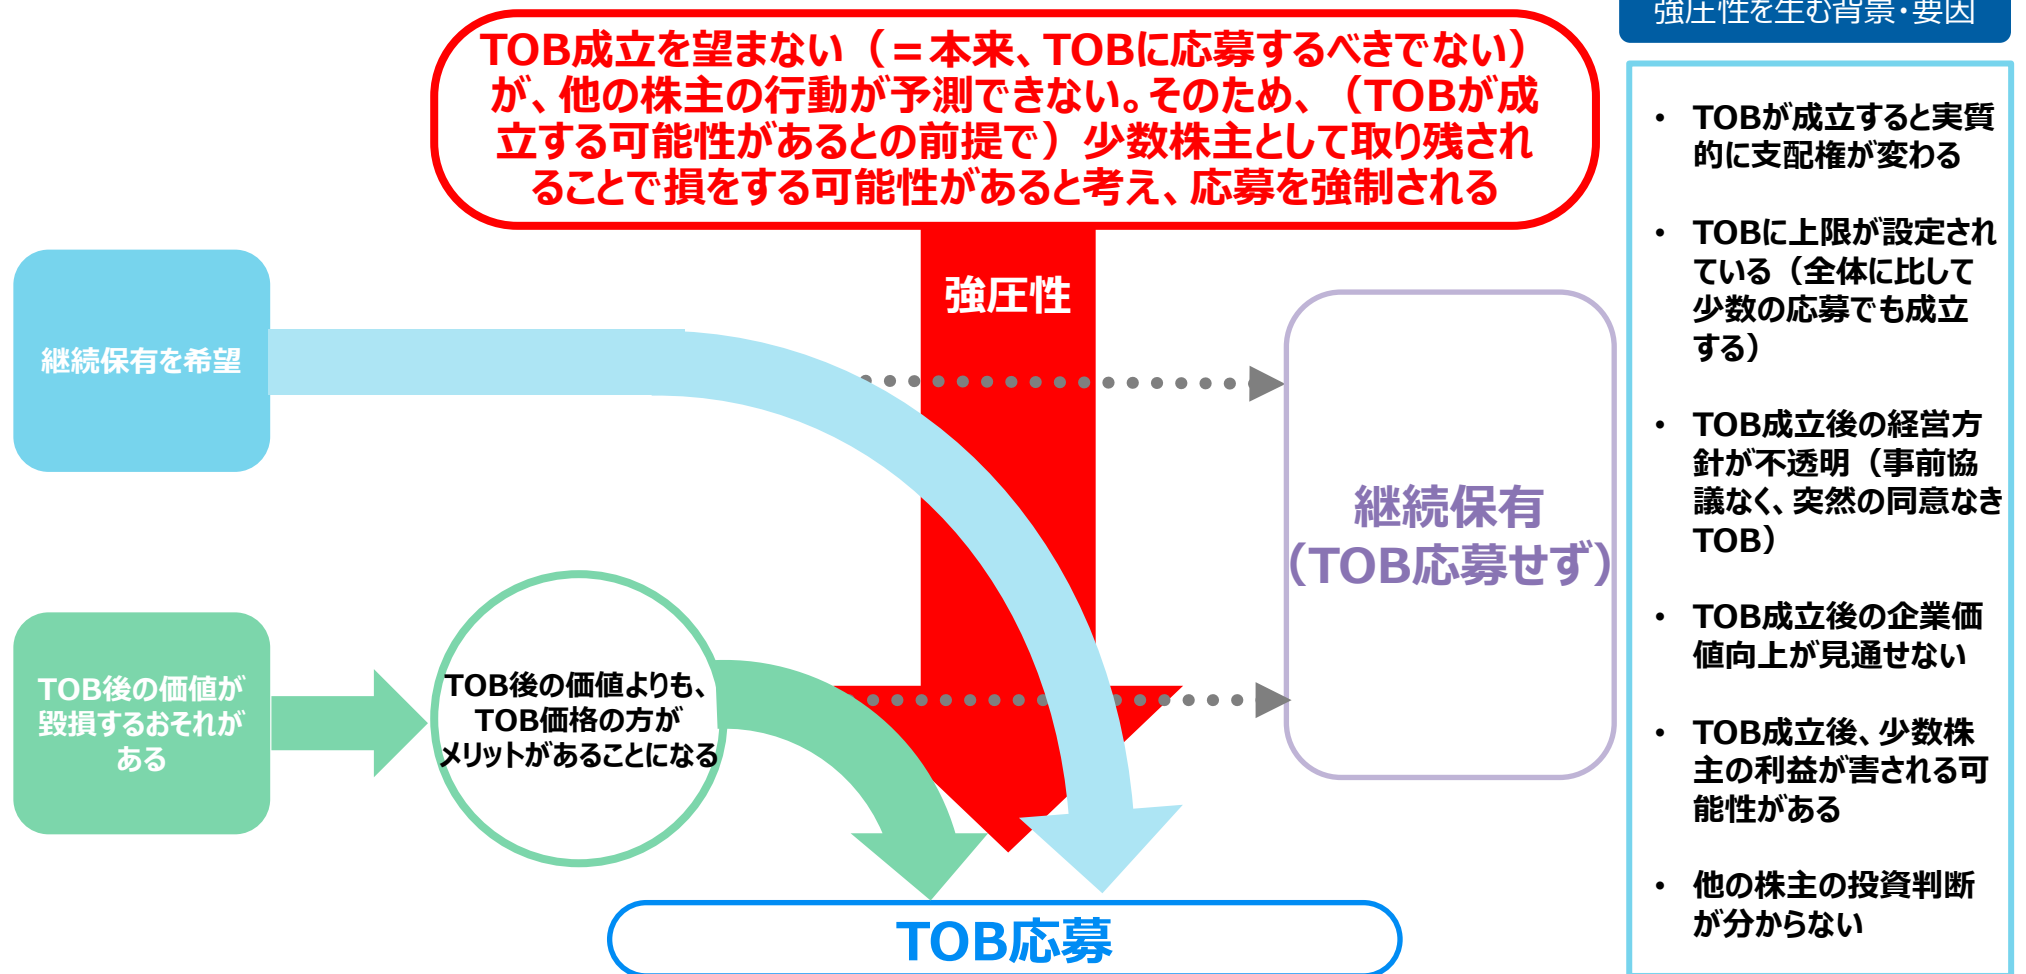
TOB成立を望まない（＝本来、TOBに応募するべきでない）が、他の株主の行動が予測できない。そのため、（TOBが成立する可能性があるとの前提で）少数株主として取り残されることで損をする可能性があると考え、応募を強制される

強圧性を生む背景・要因

- TOBが成立すると実質的に支配権が変わる
- TOBに上限が設定されている（全体に比して少数の応募でも成立する）
- TOB成立後の経営方針が不透明（事前協議なく、突然の同意なきTOB）
- TOB成立後の企業価値向上が見通せない
- TOB成立後、少数株主の利益が害される可能性がある
- 他の株主の投資判断が分からない

継続保有を希望

強圧性

継続保有（TOB応募せず）

TOB後の価値が毀損するおそれがある

TOB後の価値よりも、TOB価格の方がメリットがあることになる

TOB応募